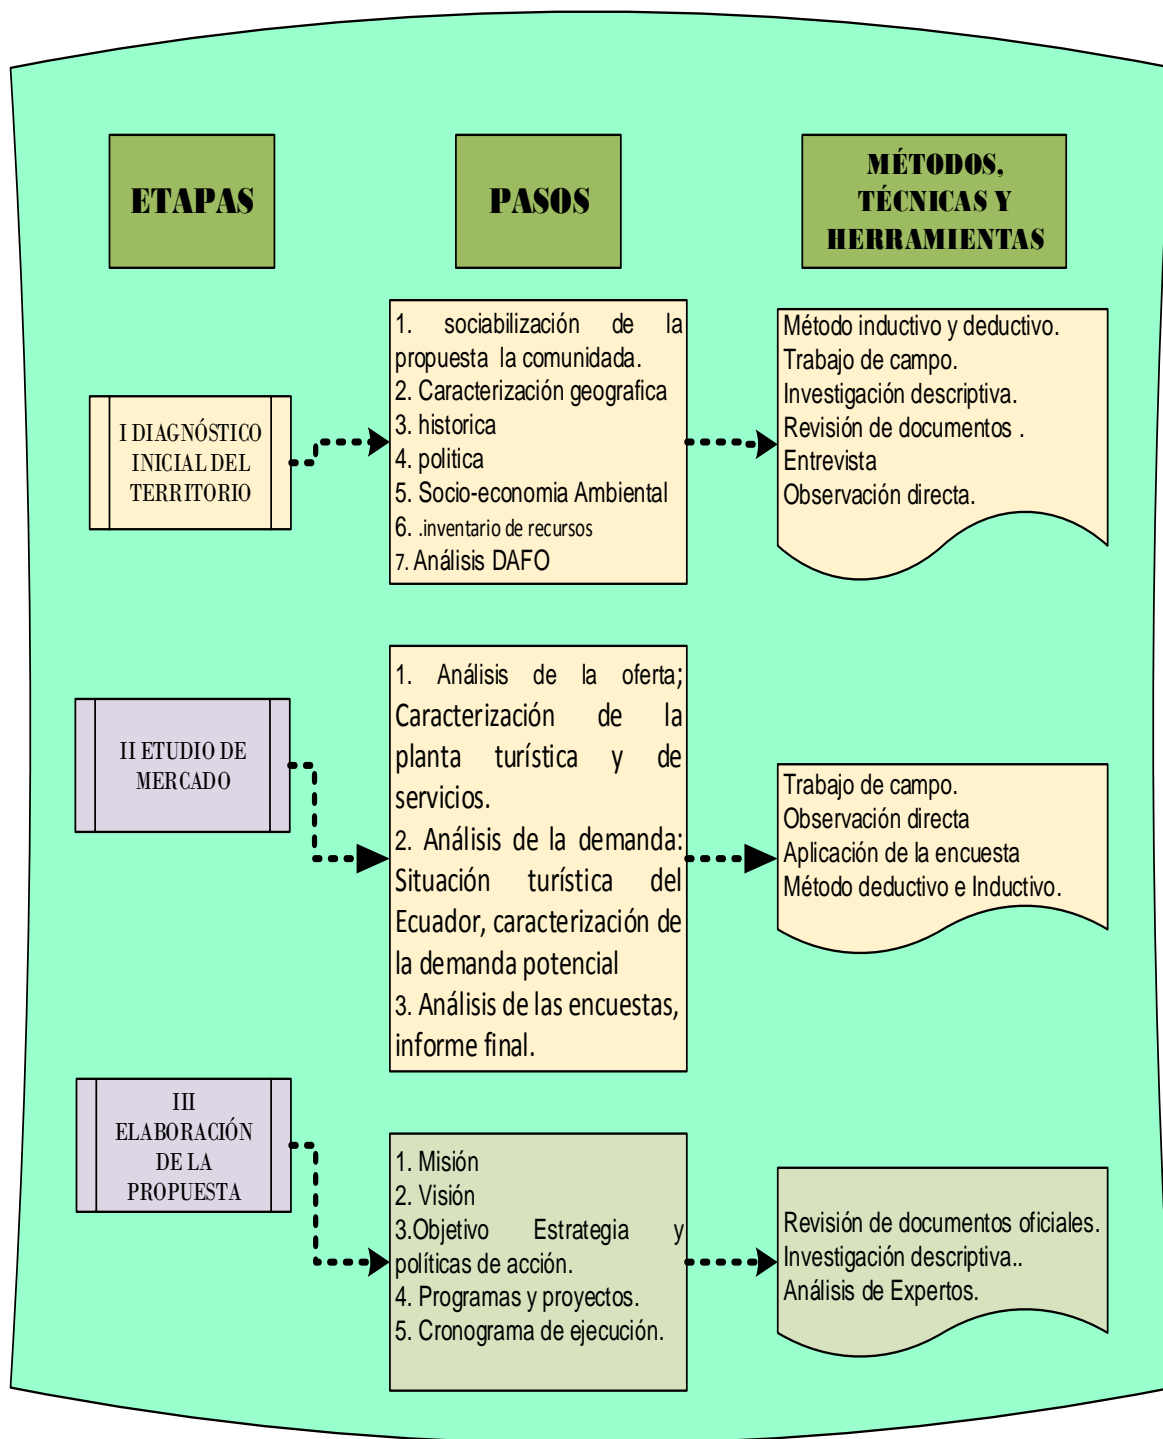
ETAPAS

PASOS

MÉTODOS, TÉCNICAS Y HERRAMIENTAS

I DIAGNÓSTICO INICIAL DEL TERRITORIO

1. sociabilización de la propuesta la comunidada.
2. Caracterización geografica
3. historica
4. politica
5. Socio-economia Ambiental
6. .inventario de recursos
7. Análisis DAFO

Método inductivo y deductivo.
Trabajo de campo.
Investigación descriptiva.
Revisión de documentos .
Entrevista
Observación directa.

II ETUDIO DE MERCADO

1. Análisis de la oferta; Caracterización de la planta turística y de servicios.
2. Análisis de la demanda: Situación turística del Ecuador, caracterización de la demanda potencial
3. Análisis de las encuestas, informe final.

Trabajo de campo.
Observación directa
Aplicación de la encuesta
Método deductivo e Inductivo.

III ELABORACIÓN DE LA PROPUESTA

1. Misión
2. Visión
3.Objetivo Estrategia y políticas de acción.
4. Programas y proyectos.
5. Cronograma de ejecución.

Revisión de documentos oficiales.
Investigación descriptiva..
Análisis de Expertos.